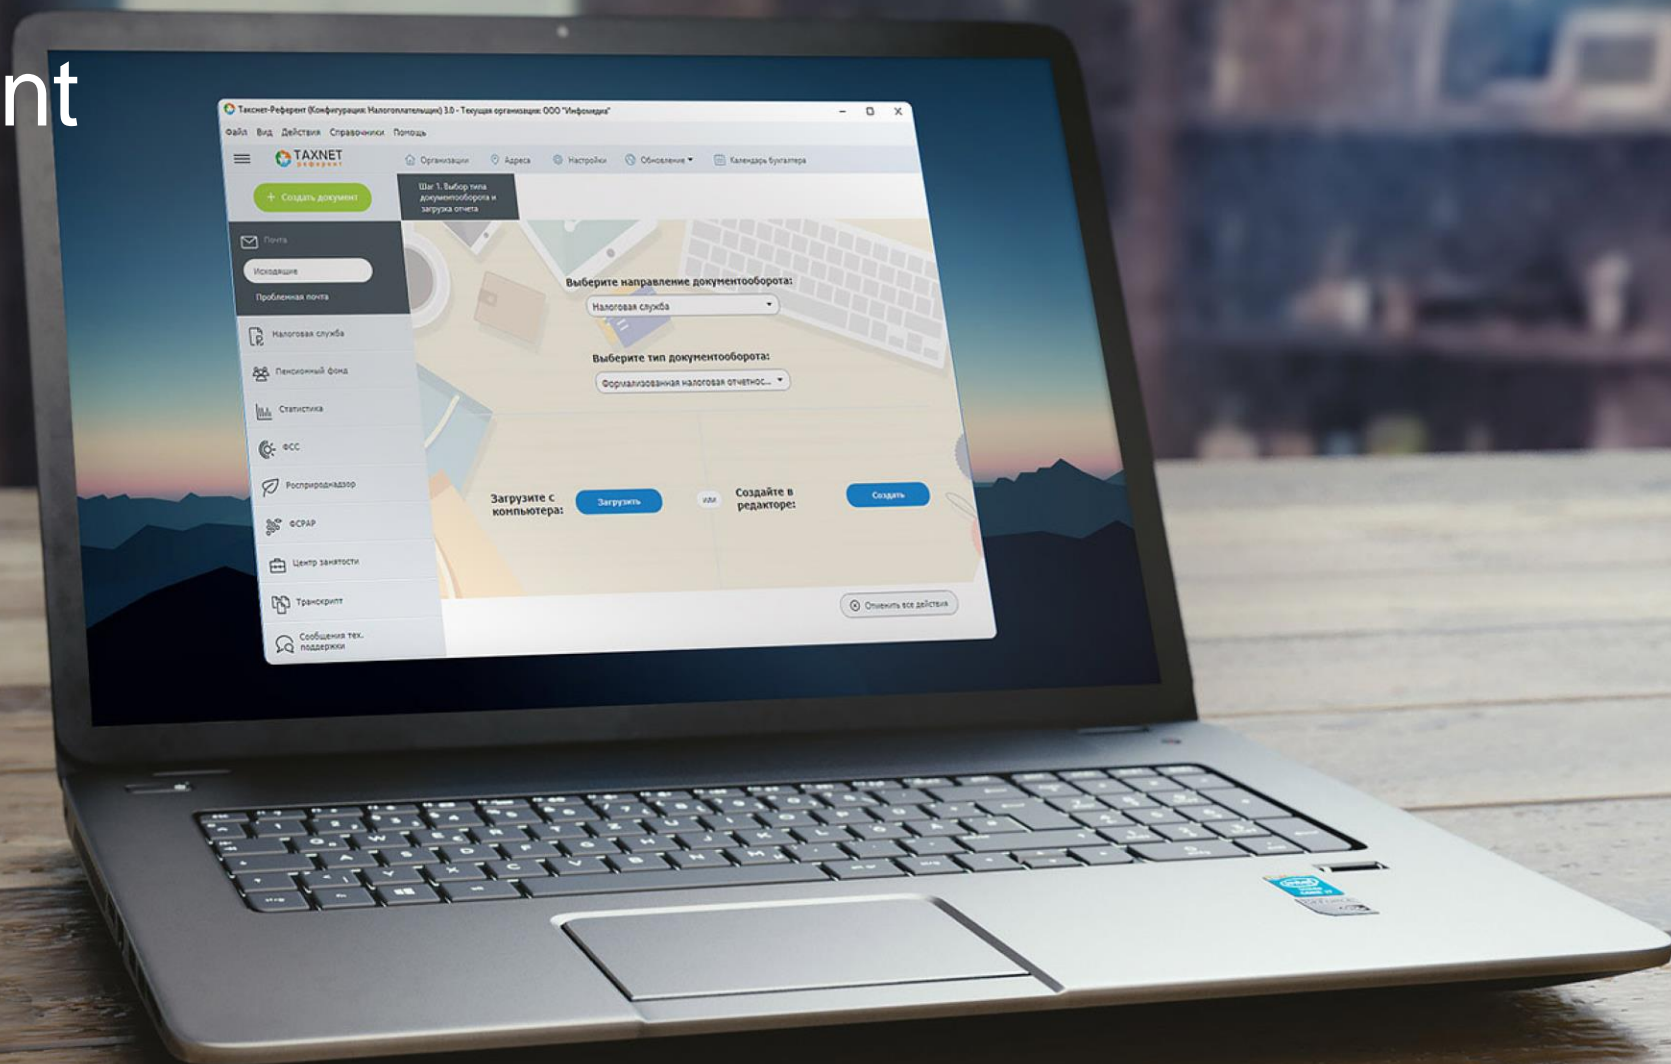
nt

Такснет-Референт (Конфигурация: Налогоплательщик) 3.0 - Текущая организация: ООО "Инфомедиа"

Файл Вид Действия Справочники Помощь

TAXNET референт

Организации Адреса Настройки Обновление Календарь бухгалтера

+ Создать документ

Шаг 1. Выбор типа документооборота и загрузка отчета

Почта

Исходящие

Проблемная почта

Налоговая служба

Пенсионный фонд

Статистика

ФСС

Росприроднадзор

ФСРАР

Центр занятости

Транскрипт

Сообщения тех. поддержки

Выберите направление документооборота:

Налоговая служба

Выберите тип документооборота:

Формализованная налоговая отчетнос...

Загрузите с компьютера:

Загрузить

или

Создайте в редакторе:

Создать

Отменить все действия